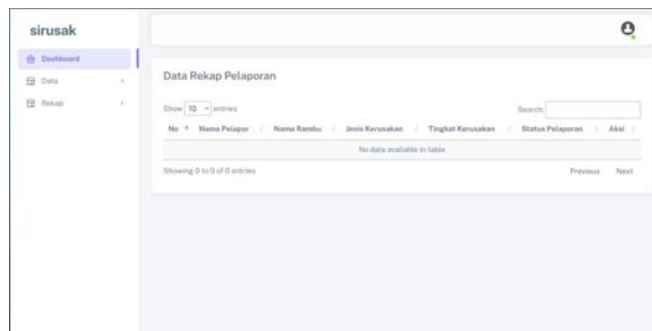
sirusak

Dashboard
Data
Rekap

Data Rekap Pelaporan

Show 10 entries

Search:

| No | Nama Pelapor | Nama Rambu | Jenis Kerusakan | Tingkat Kerusakan | Status Pelaporan | Aksi |
|---|---|---|---|---|---|---|
| No data available in table | | | | | | |

Showing 0 to 0 of 0 entries

Previous Next